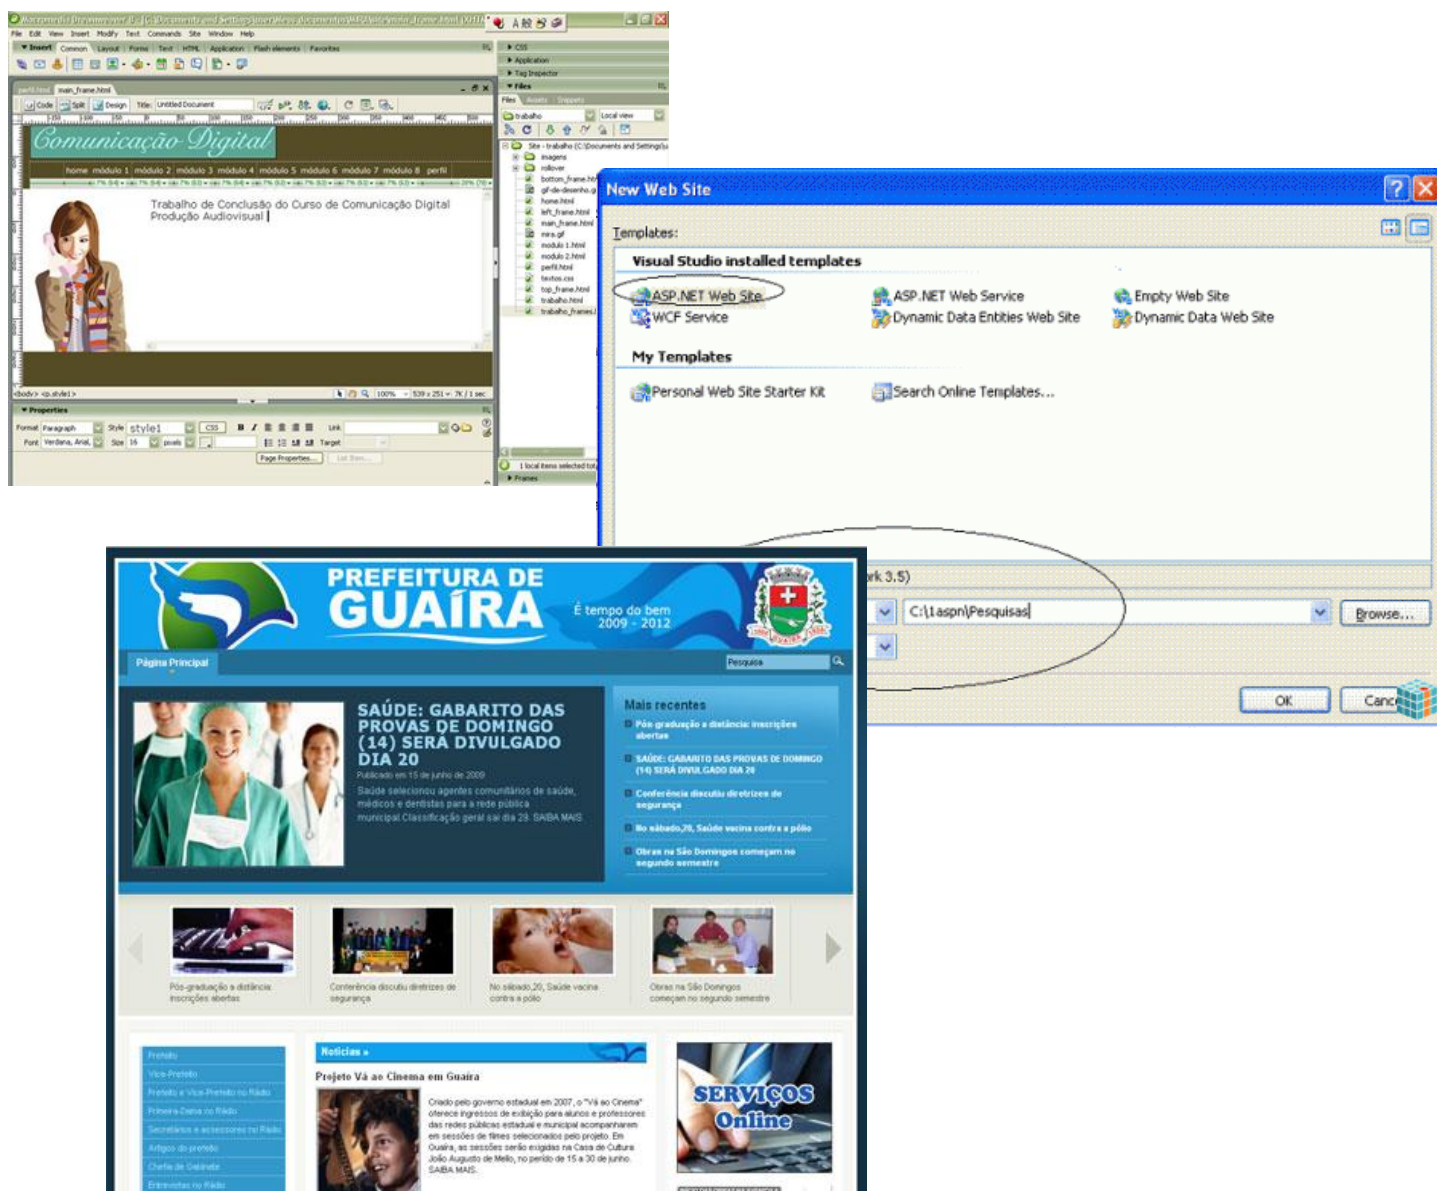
File Edit View Insert Modify Text Commands Site Window Help

Insert Common Layout Forms Text HTML Application Flash elements Favorites

Code Split Design Title: Untitled Document

Comunicação Digital

home módulo 1 módulo 2 módulo 3 módulo 4 módulo 5 módulo 6 módulo 7 módulo 8 perfil

Trabalho de Conclusão do Curso de Comunicação Digital
Produção Audiovisual

Properties

Format Paragraph Style style1 CSS Link
Font Verdana, Arial, Size 16 pixels Target

Page Properties...

CSS
Application
Tag Inspector
Files
trabalho Local view
Site - trabalho
imagens
rollover
bottom_frame.html
gif-de-desenho.gif
home.html
left_frame.html
main_frame.html
mira.gif
modulo 1.html
modulo 2.html
perfil.html
textos.css
top_frame.html
trabalho.html
trabalho_frames

1 local items selected
Frames

New Web Site

Templates:

Visual Studio installed templates

ASP.NET Web Site
ASP.NET Web Service
Empty Web Site
WCF Service
Dynamic Data Entities Web Site
Dynamic Data Web Site

My Templates

Personal Web Site Starter Kit
Search Online Templates...

rk 3.5)

C:\1aspn\Pesquisas

Browse...

OK

Canc

PREFEITURA DE GUAÍRA

É tempo do bem 2009 - 2012

Página Principal

Pesquisa

SAÚDE: GABARITO DAS PROVAS DE DOMINGO (14) SERÁ DIVULGADO DIA 20

Publicado em 15 de junho de 2009

Saúde selecionou agentes comunitários de saúde, médicos e dentistas para a rede pública municipal Classificação geral sai dia 29. SAIBA MAIS

Mais recentes

Pós graduação a distância: inscrições abertas

SAÚDE: GABARITO DAS PROVAS DE DOMINGO (14) SERÁ DIVULGADO DIA 20

Conferência discutiu diretrizes de segurança

No sábado,20, Saúde vacina contra a pólio

Obras na São Domingos começam no segundo semestre

Pós-graduação a distância inscrições abertas

Conferência discutiu diretrizes de segurança

No sábado,20, Saúde vacina contra a pólio

Obras na São Domingos começam no segundo semestre

Prefeito
Vice-Prefeito
Prefeito e Vice-Prefeito no Rádio
Primeira-Dama no Rádio
Secretários e assessores no Rádio
Artigos do prefeito
Chefe de Gabinete
Entrevistas no Rádio

Notícias »

Projeto Vá ao Cinema em Guaíra

Criado pelo governo estadual em 2007, o "Vá ao Cinema" oferece ingressos de exibição para alunos e professores das redes públicas estadual e municipal acompanharem em sessões de filmes selecionados pelo projeto. Em Guaíra, as sessões serão exibidas na Casa de Cultura João Augusto de Mello, no período de 15 a 30 de junho. SAIBA MAIS

SERVIÇOS Online